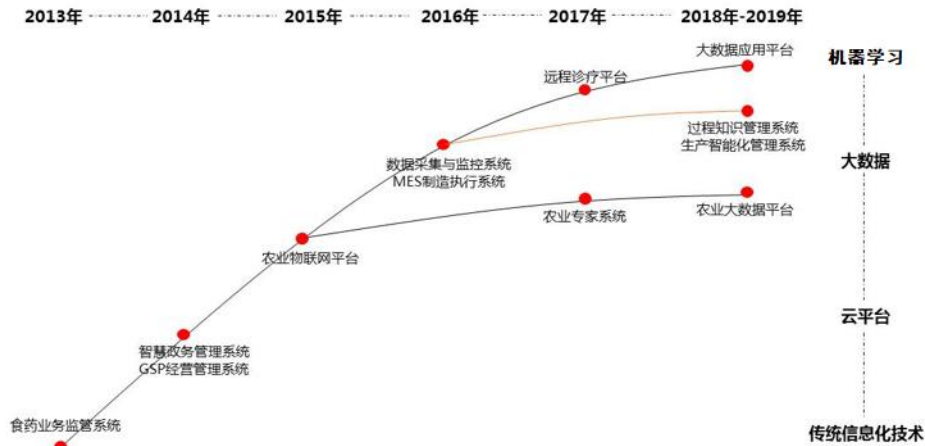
2013年 2014年 2015年 2016年 2017年 2018年-2019年

大数据应用平台
机器学习
远程诊疗平台
过程知识管理系统
生产智能化管理系统
数据采集与监控系统
MES制造执行系统
大数据
农业专家系统
农业大数据平台
农业物联网平台
云平台
智慧政务管理系统
GSP经营管理系统
食药业务监管系统
传统信息化技术